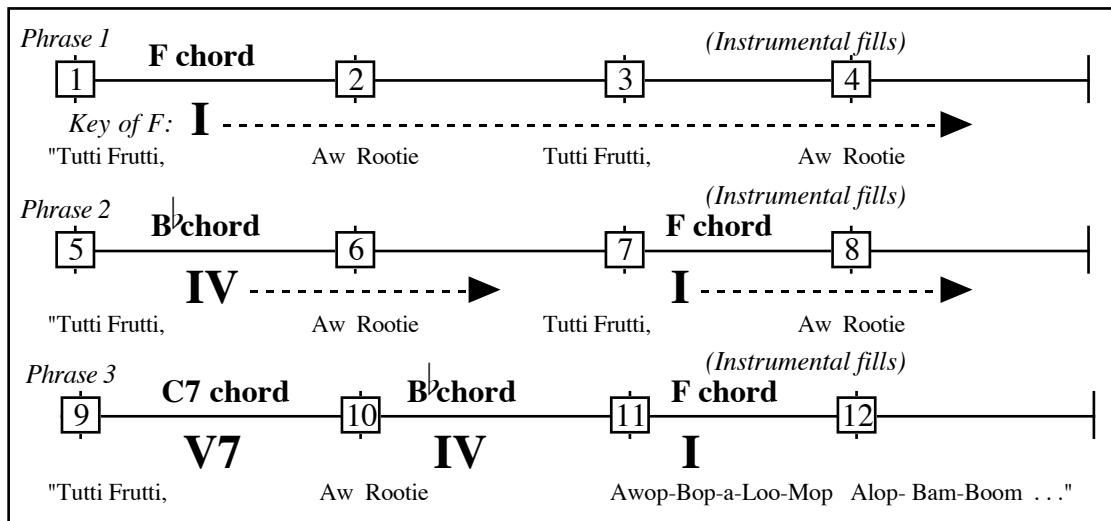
Phrase 1
F chord
(Instrumental fills)
1
2
3
4
Key of F: I
"Tutti Frutti, Aw Rootie Tutti Frutti, Aw Rootie

Phrase 2
B♭chord
(Instrumental fills)
F chord
5
6
7
8
IV
I
"Tutti Frutti, Aw Rootie Tutti Frutti, Aw Rootie

Phrase 3
C7 chord
B♭chord
(Instrumental fills)
F chord
9
10
11
12
V7
IV
I
"Tutti Frutti, Aw Rootie Awop-Bop-a-Loo-Mop Alop- Bam-Boom . . ."